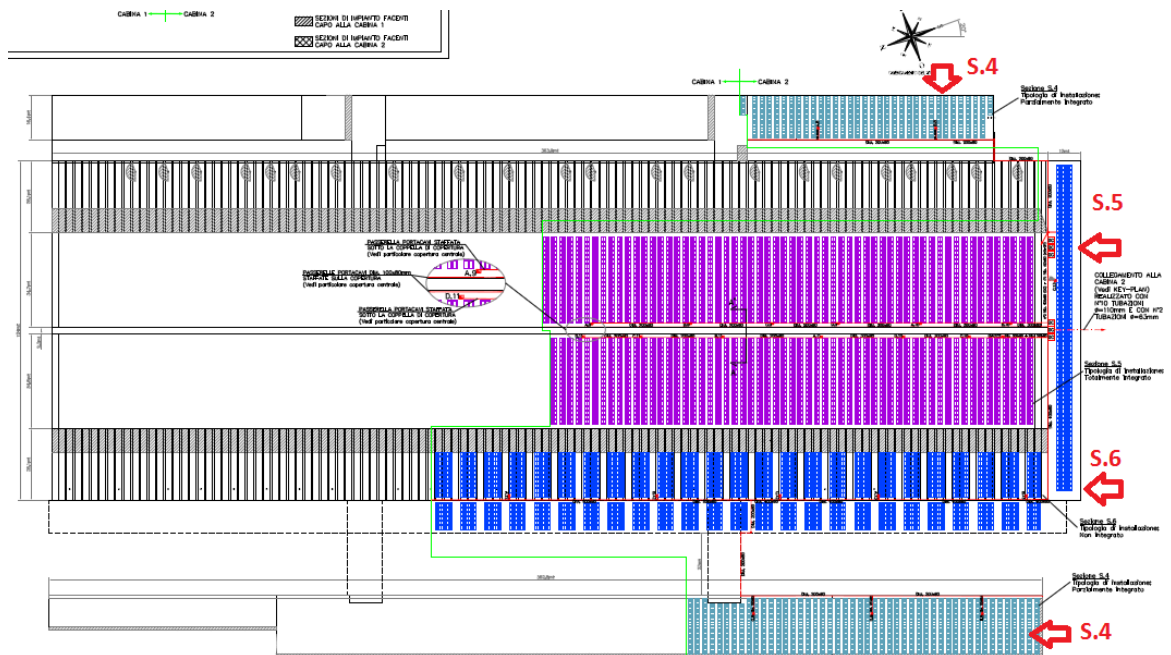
CABINA 1 — CABINA 2

SEZIONI DI IMPIANTO FACENTI CAPO ALLA CABINA 1

SEZIONI DI IMPIANTO FACENTI CAPO ALLA CABINA 2

CABINA 1 — CABINA 2

S.4

Sezione S.4
Tipologia di Installazione:
Parzialmente Integrato

S.5

PASSERELLA PORTACAVI STAFFATA SOTTO LA COPPELLA DI COPERTURA (Vedi particolare copertura centrale)

PASSERELLE PORTACAVI Dim. 100x80mm STAFFATE SULLA COPERTURA (Vedi particolare copertura centrale)

PASSERELLA PORTACAVI STAFFATA SOTTO LA COPPELLA DI COPERTURA (Vedi particolare copertura centrale)

COLLEGAMENTO ALLA CABINA 2 (Vedi KEY-PLAN) REALIZZATO CON N°10 TUBAZIONI ø=110mm E CON N°2 TUBAZIONI ø=63mm

Sezione S.5
Tipologia di Installazione:
Totalmente Integrato

S.6

Sezione S.6
Tipologia di Installazione:
Non Integrato

Sezione S.4
Tipologia di Installazione:
Parzialmente Integrato

S.4